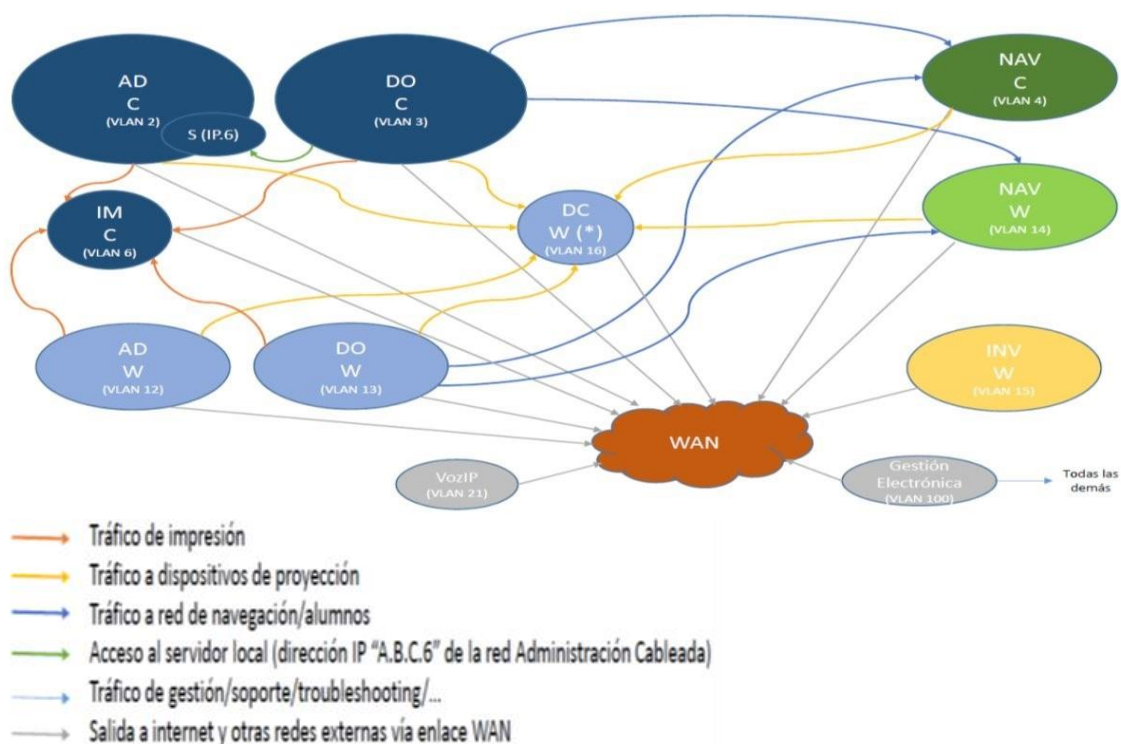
AD
C
(VLAN 2)

S (IP.6)

DO
C
(VLAN 3)

NAV
C
(VLAN 4)

NAV
W
(VLAN 14)

IM
C
(VLAN 6)

DC
W (*)
(VLAN 16)

AD
W
(VLAN 12)

DO
W
(VLAN 13)

INV
W
(VLAN 15)

WAN

VozIP
(VLAN 21)

Gestión
Electrónica
(VLAN 100)

Todas las demás

Tráfico de impresión
Tráfico a dispositivos de proyección
Tráfico a red de navegación/alumnos
Acceso al servidor local (dirección IP "A.B.C.6" de la red Administración Cableada)
Tráfico de gestión/soporte/troubleshooting/...
Salida a internet y otras redes externas vía enlace WAN